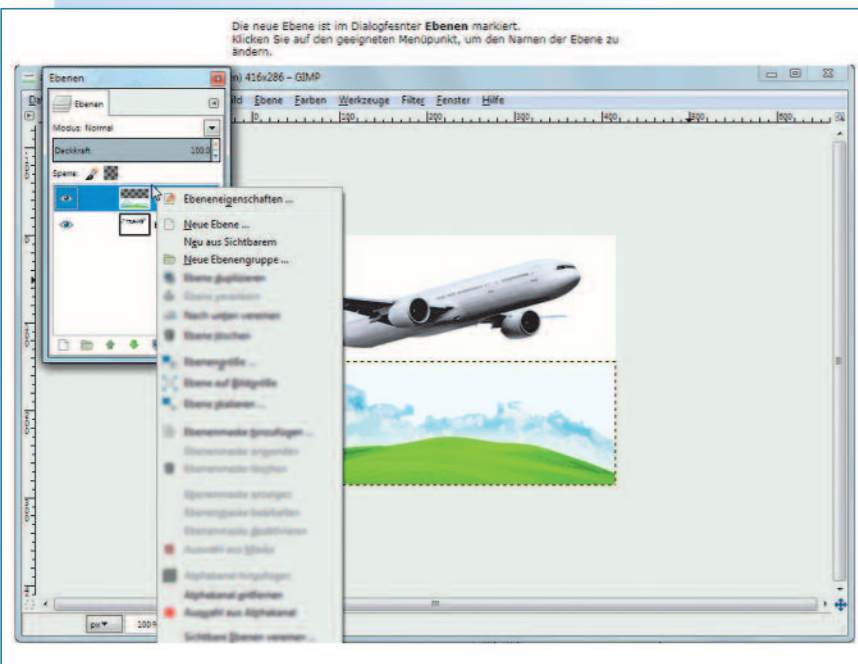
Die neue Ebene ist im Dialogfesnter **Ebenen** markiert.
Klicken Sie auf den geeigneten Menüpunkt, um den Namen der Ebene zu ändern.

Ebenen

n) 416x286 – GIMP

Ebenen

ld Ebene Farben Werkzeuge Filter Fenster Hilfe

Modus: Normal

Deckkraft 100.0

Sperre:

Ebeneneigenschaften ...

Neue Ebene ...

Neu aus Sichtbarem

Neue Ebenengruppe ...

Ebene duplizieren

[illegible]

Nach unten vereinen

Ebene löschen

Ebenengröße ...

Ebene auf Bildgröße

Ebene skalieren ...

Ebenenmaske hinzufügen ...

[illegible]

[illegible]

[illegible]

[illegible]

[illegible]

Auswahl aus Maske

Alphakanal hinzufügen

Alphakanal entfernen

Auswahl aus Alphakanal

Sichtbare Ebenen vereinen ...

px

100